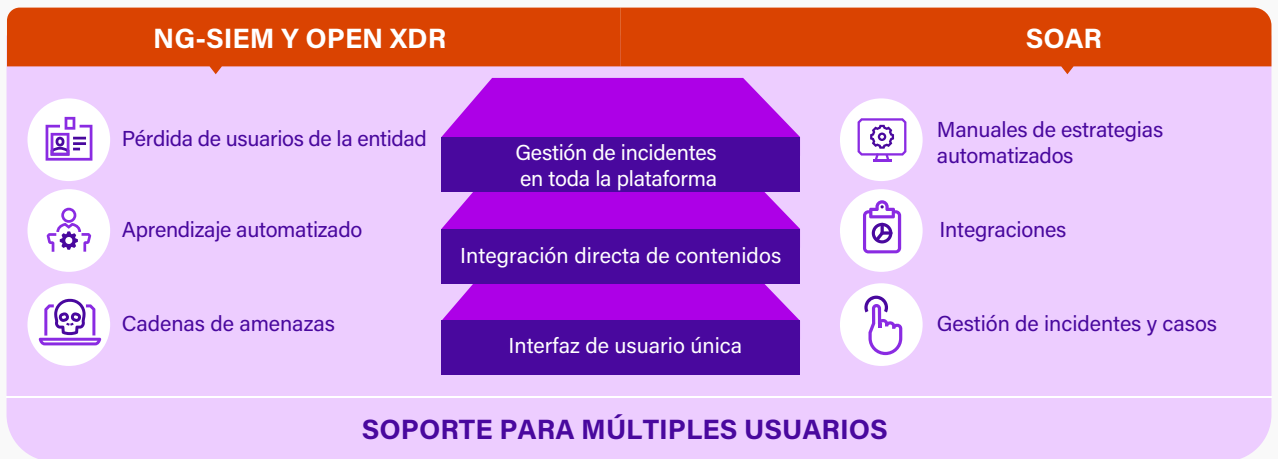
NG-SIEM Y OPEN XDR

SOAR

Pérdida de usuarios de la entidad

Aprendizaje automatizado

Cadenas de amenazas

Gestión de incidentes en toda la plataforma

Integración directa de contenidos

Interfaz de usuario única

Manuales de estrategias automatizados

Integraciones

Gestión de incidentes y casos

SOPORTE PARA MÚLTIPLES USUARIOS